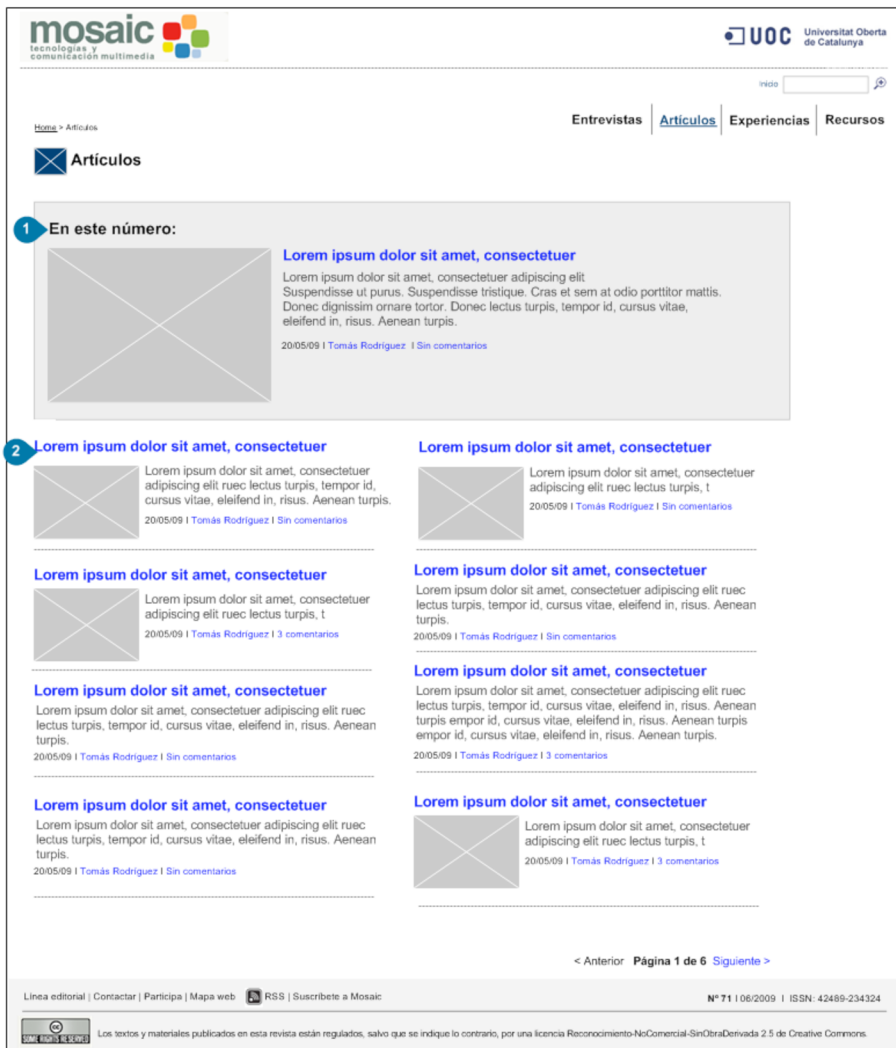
mosaic
tecnologías y comunicación multimedia

UOC Universitat Oberta de Catalunya

Inicio

Home > Artículos

Entrevistas | Artículos | Experiencias | Recursos

Artículos

1 En este número:

Lorem ipsum dolor sit amet, consectetuer

Lorem ipsum dolor sit amet, consectetuer adipiscing elit
Suspendisse ut purus. Suspendisse tristique. Cras et sem at odio porttitor mattis. Donec dignissim ornare tortor. Donec lectus turpis, tempor id, cursus vitae, eleifend in, risus. Aenean turpis.

20/05/09 I Tomás Rodríguez I Sin comentarios

2 Lorem ipsum dolor sit amet, consectetuer

Lorem ipsum dolor sit amet, consectetuer adipiscing elit ruec lectus turpis, tempor id, cursus vitae, eleifend in, risus. Aenean turpis.

20/05/09 I Tomás Rodríguez I Sin comentarios

Lorem ipsum dolor sit amet, consectetuer

Lorem ipsum dolor sit amet, consectetuer adipiscing elit ruec lectus turpis, t

20/05/09 I Tomás Rodríguez I 3 comentarios

Lorem ipsum dolor sit amet, consectetuer

Lorem ipsum dolor sit amet, consectetuer adipiscing elit ruec lectus turpis, tempor id, cursus vitae, eleifend in, risus. Aenean turpis.

20/05/09 I Tomás Rodríguez I Sin comentarios

Lorem ipsum dolor sit amet, consectetuer

Lorem ipsum dolor sit amet, consectetuer adipiscing elit ruec lectus turpis, tempor id, cursus vitae, eleifend in, risus. Aenean turpis.

20/05/09 I Tomás Rodríguez I Sin comentarios

Lorem ipsum dolor sit amet, consectetuer

Lorem ipsum dolor sit amet, consectetuer adipiscing elit ruec lectus turpis, t

20/05/09 I Tomás Rodríguez I Sin comentarios

Lorem ipsum dolor sit amet, consectetuer

Lorem ipsum dolor sit amet, consectetuer adipiscing elit ruec lectus turpis, tempor id, cursus vitae, eleifend in, risus. Aenean turpis.

20/05/09 I Tomás Rodríguez I Sin comentarios

Lorem ipsum dolor sit amet, consectetuer

Lorem ipsum dolor sit amet, consectetuer adipiscing elit ruec lectus turpis, tempor id, cursus vitae, eleifend in, risus. Aenean turpis empor id, cursus vitae, eleifend in, risus. Aenean turpis empor id, cursus vitae, eleifend in, risus. Aenean turpis.

20/05/09 I Tomás Rodríguez I 3 comentarios

Lorem ipsum dolor sit amet, consectetuer

Lorem ipsum dolor sit amet, consectetuer adipiscing elit ruec lectus turpis, t

20/05/09 I Tomás Rodríguez I 3 comentarios

< Anterior Página 1 de 6 Siguiente >

Línea editorial | Contactar | Participa | Mapa web RSS | Suscríbete a Mosaic

Nº 71 I 06/2009 I ISSN: 42489-234324

SOME RIGHTS RESERVED

Los textos y materiales publicados en esta revista están regulados, salvo que se indique lo contrario, por una licencia Reconocimiento-NoComercial-SinObraDerivada 2.5 de Creative Commons.